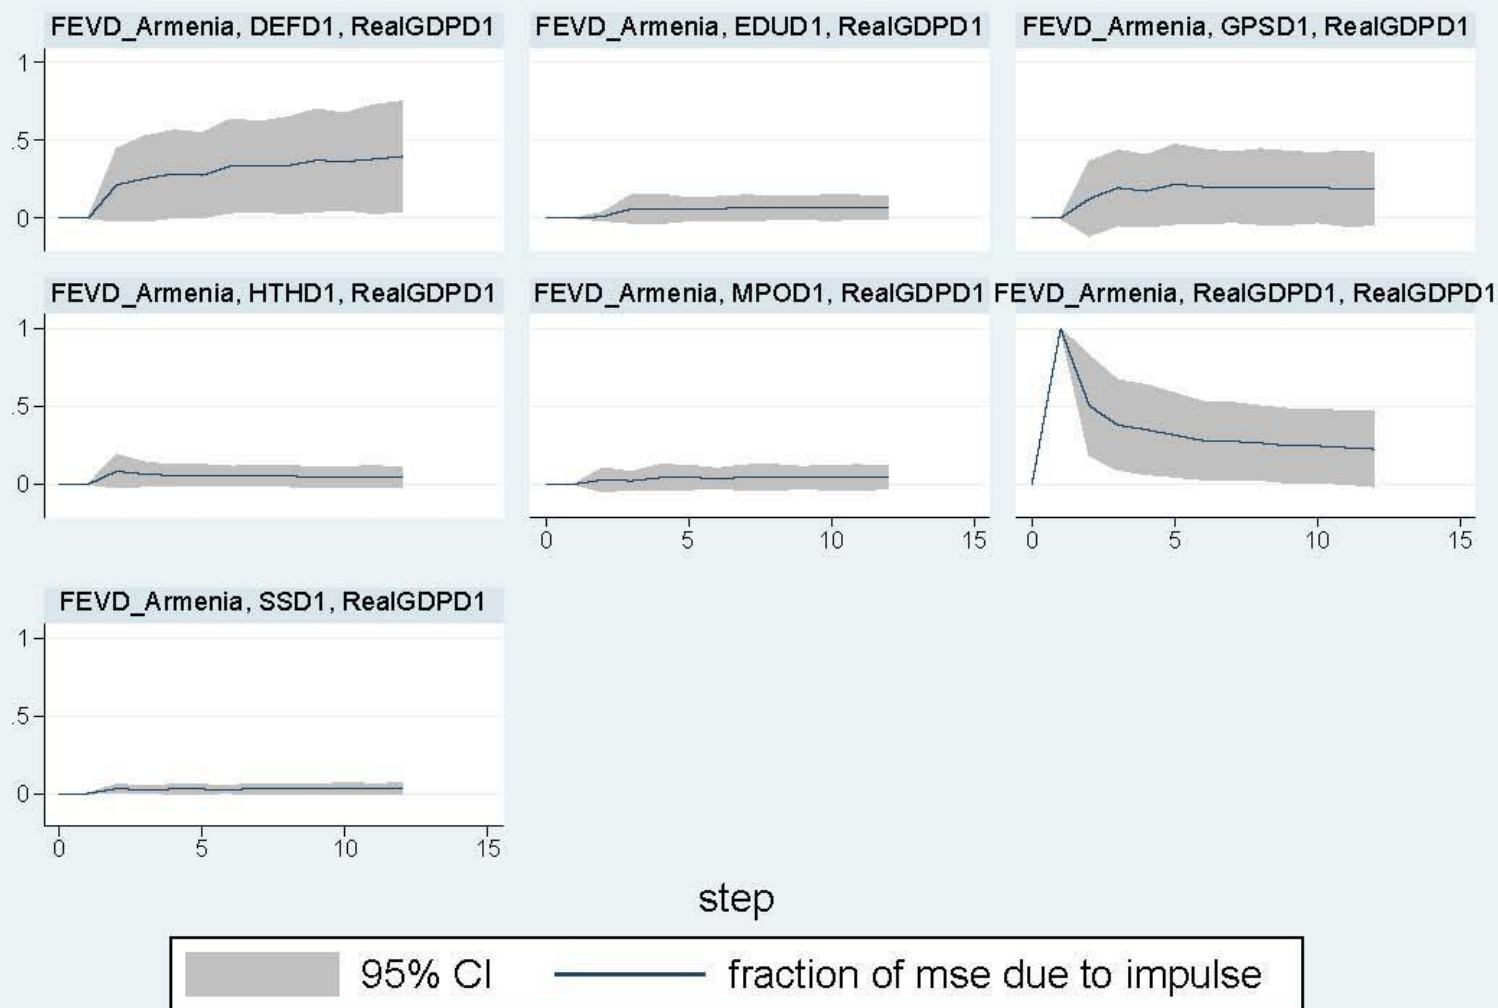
FEVD_Armenia, DEFD1, RealGDPD1

1

.5

0

FEVD_Armenia, EDUD1, RealGDPD1

FEVD_Armenia, GPSD1, RealGDPD1

FEVD_Armenia, HTHD1, RealGDPD1

1

.5

0

FEVD_Armenia, MPOD1, RealGDPD1

0 5 10 15

FEVD_Armenia, RealGDPD1, RealGDPD1

0 5 10 15

FEVD_Armenia, SSD1, RealGDPD1

1

.5

0

0 5 10 15

step

95% CI

fraction of mse due to impulse